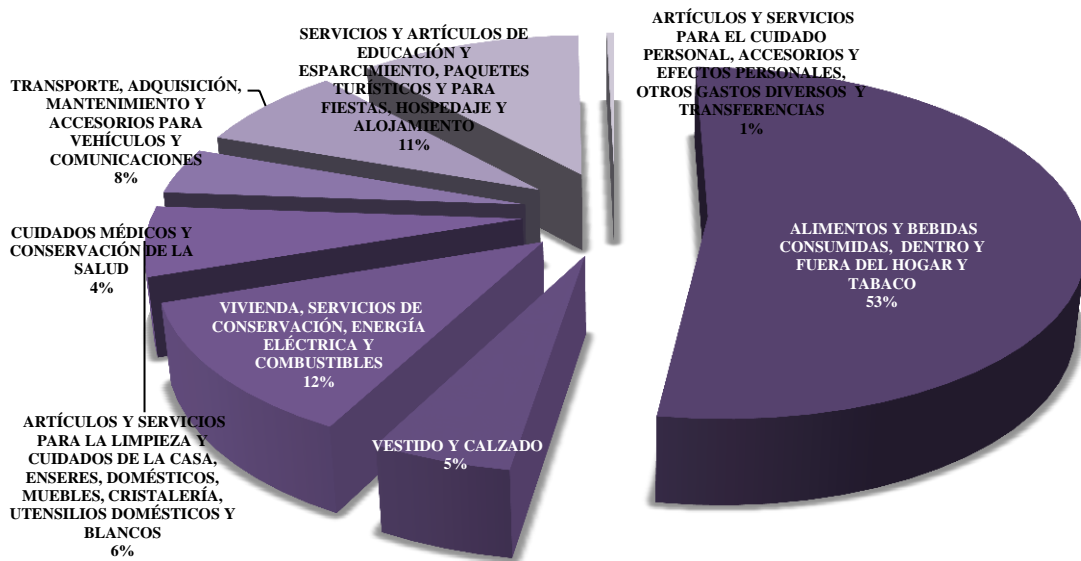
SERVICIOS Y ARTÍCULOS DE EDUCACIÓN Y ESPARCIMIENTO, PAQUETES TURÍSTICOS Y PARA FIESTAS, HOSPEDAJE Y ALOJAMIENTO
11%

ARTÍCULOS Y SERVICIOS PARA EL CUIDADO PERSONAL, ACCESORIOS Y EFECTOS PERSONALES, OTROS GASTOS DIVERSOS Y TRANSFERENCIAS
1%

TRANSPORTE, ADQUISICIÓN, MANTENIMIENTO Y ACCESORIOS PARA VEHÍCULOS Y COMUNICACIONES
8%

ALIMENTOS Y BEBIDAS CONSUMIDAS, DENTRO Y FUERA DEL HOGAR Y TABACO
53%

CUIDADOS MÉDICOS Y CONSERVACIÓN DE LA SALUD
4%

VIVIENDA, SERVICIOS DE CONSERVACIÓN, ENERGÍA ELÉCTRICA Y COMBUSTIBLES
12%

ARTÍCULOS Y SERVICIOS PARA LA LIMPIEZA Y CUIDADOS DE LA CASA, ENSERES, DOMÉSTICOS, MUEBLES, CRISTALERÍA, UTENSILIOS DOMÉSTICOS Y BLANCOS
6%

VESTIDO Y CALZADO
5%